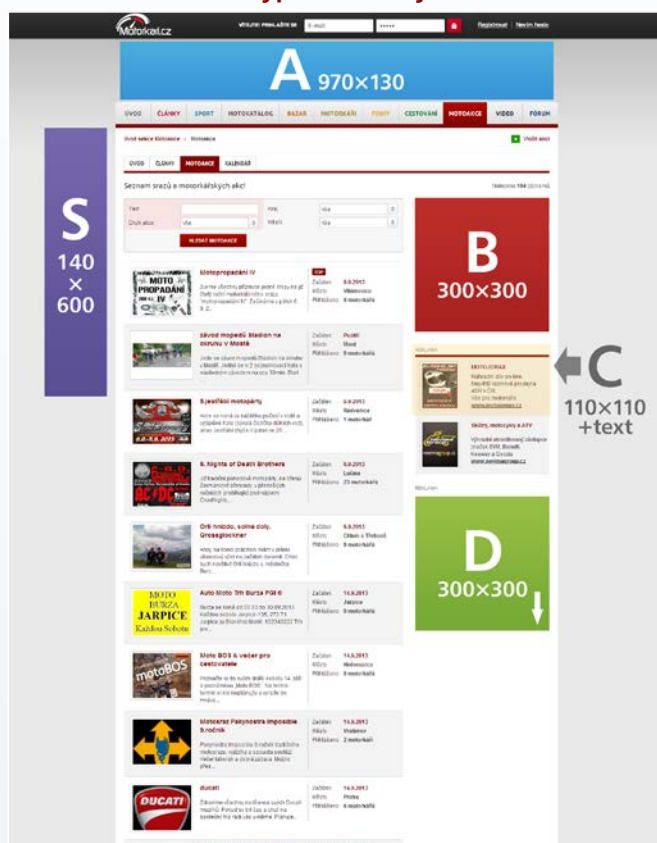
Motorkari.cz

Registrovat Nevím heslo

A 970×130

ÚVOD ČLÁNKY SPORT MOTOKATALOG BAZAR MOTORKÁŘI FÓRUM CESTOVÁNÍ MOTOAKCE VIDEO FORUM

ÚVOD ČLÁNKY MOTOAKCE KALENDÁŘ

Seznam srazů a motorkářských akcí

HLEDAT MOTOAKCE

S 140 × 600

B 300×300

C 110×110 +text

D 300×300

Motopropadání IV

závod mopedů Stadion na okruhu v Mostě

5.jesltské motopárty

6. Nights of Death Brothers

Orli hnízdo, solne doly, Grossglockner

Auto Moto Trh Burza PGB 6

Moto BOS & večer pro cestovatele

Motosraz Paknostra Impossible 5.ročník

ducati

MOTO PROPADÁNÍ IV

MOTO BURZA JARPICE Každou Sobotu

motoBOS

DUCATI